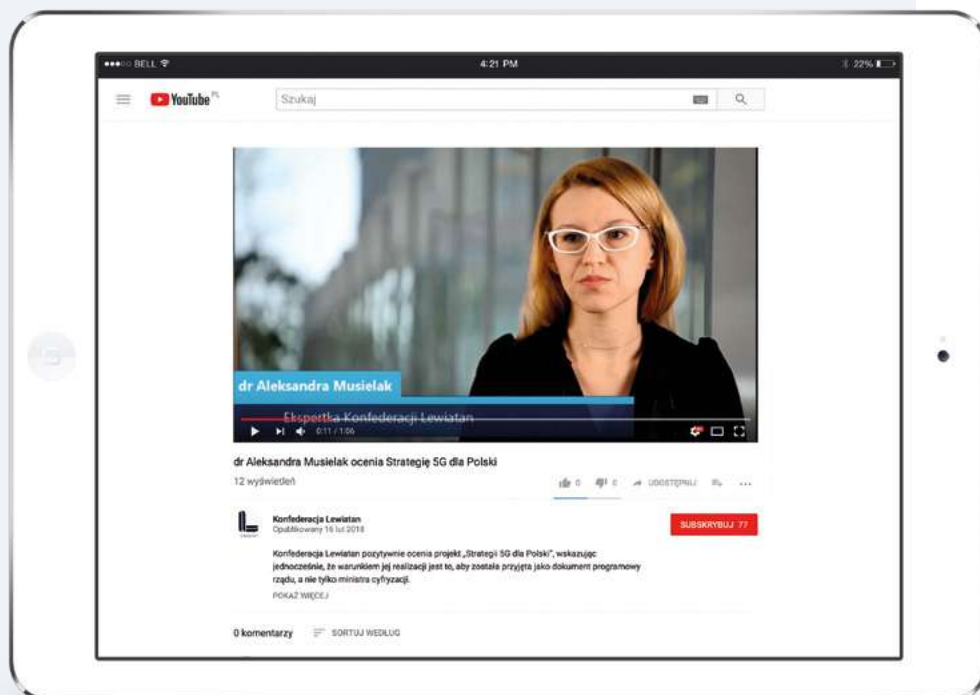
●●●○○ BELL 4:21 PM 22%

YouTube PL

Szukaj

dr Aleksandra Musielak

Ekspertka Konfederacji Lewiatan

0:11 / 1:06

dr Aleksandra Musielak ocenia Strategię 5G dla Polski

12 wyświetleń

0 0 UDOSTĘPNIJ ...

Konfederacja Lewiatan
Opublikowany 16 lut 2018

SUBSKRYBUJ 77

Konfederacja Lewiatan pozytywnie ocenia projekt „Strategii 5G dla Polski", wskazując jednocześnie, że warunkiem jej realizacji jest to, aby została przyjęta jako dokument programowy rządu, a nie tylko ministra cyfryzacji.

POKAŻ WIĘCEJ

0 komentarzy SORTUJ WEDŁUG